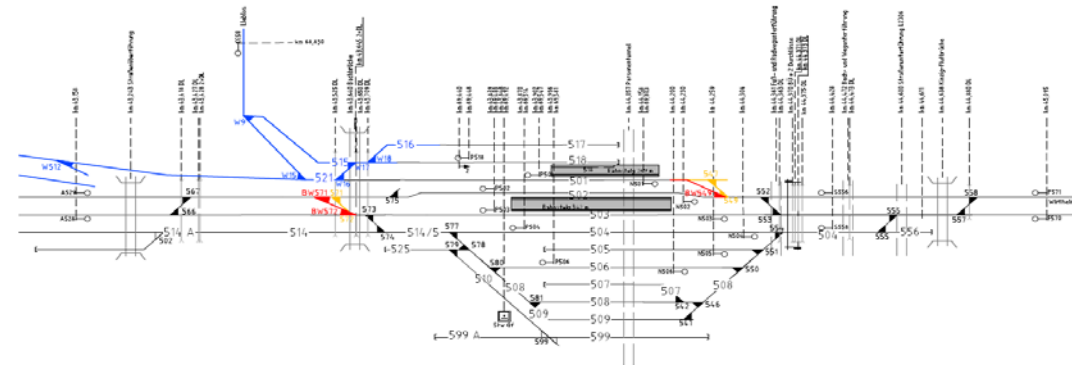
Lüblin

km 44,450

W9

W512

W19

S21

S15

W18

W17

W16

S16

S17

S18

S01

S02

S03

S04

S05

S06

S07

S08

S09

S10

S14 A

S14

S14/S

S25

S02

S99 A

S99

S67

S65

S73

S74

S75

S77

S78

S79

S80

S81

S47

S46

S41

S50

S51

S52

S53

S54

S55

S56

S57

S58

S61

BWS71

BWS72

BWS51

W504

W505

W506

S504

S508

S507

Bahnsteig

Bahnsteig

km 44,429

km 44,626 Fussgängertunnel

km 44,210

km 44,258

km 44,306

km 44,356

km 44,615

Stw Wf

Wörthstr.